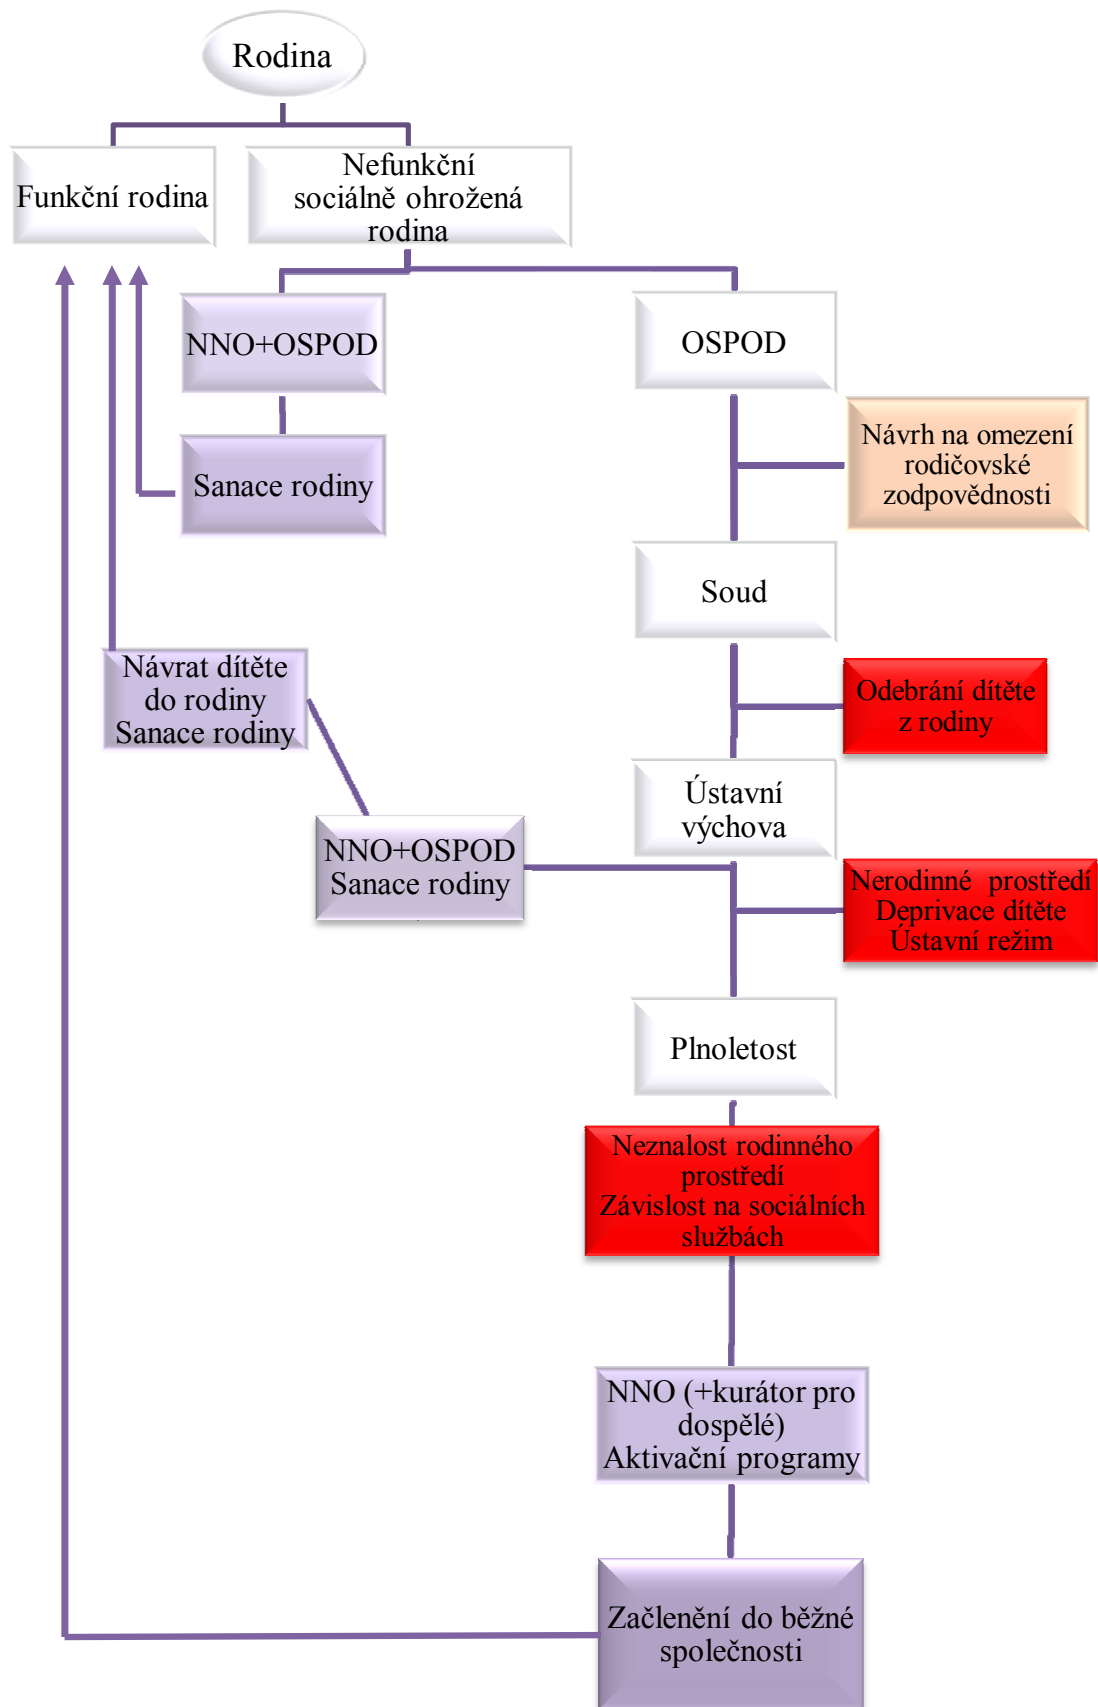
Rodina

Funkční rodina

Nefunkční sociálně ohrožená rodina

NNO+OSPOD

OSPOD

Sanace rodiny

Návrh na omezení rodičovské zodpovědnosti

Soud

Návrat dítěte do rodiny Sanace rodiny

Odebrání dítěte z rodiny

Ústavní výchova

NNO+OSPOD Sanace rodiny

Nerodinné prostředí Deprivace dítěte Ústavní režim

Plnoletost

Neznalost rodinného prostředí Závislost na sociálních službách

NNO (+kurátor pro dospělé) Aktivační programy

Začlenění do běžné společnosti